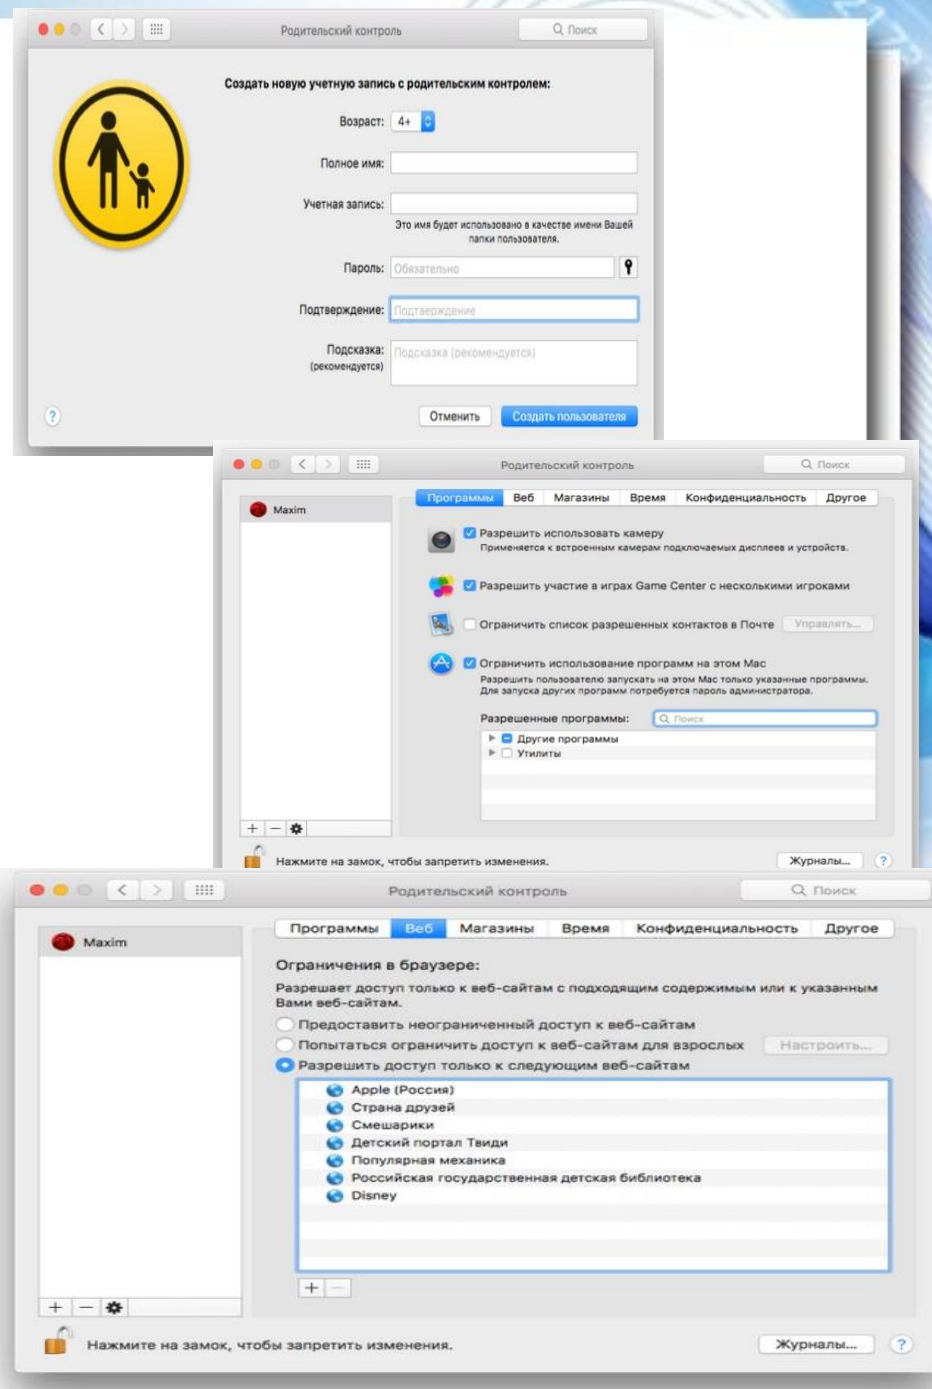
Родительский контроль
Поиск

Создать новую учетную запись с родительским контролем:

Возраст: 4+

Полное имя:

Учетная запись:

Это имя будет использовано в качестве имени Вашей папки пользователя.

Пароль: Обязательно

Подтверждение: Подтверждение

Подсказка: (рекомендуется) Подсказка (рекомендуется)

?

Отменить
Создать пользователя

Родительский контроль
Поиск

Maxim

Программы | Веб | Магазины | Время | Конфиденциальность | Другое

Разрешить использовать камеру
Применяется к встроенным камерам подключаемых дисплеев и устройств.

Разрешить участие в играх Game Center с несколькими игроками

Ограничить список разрешенных контактов в Почте
Управлять...

Ограничить использование программ на этом Mac
Разрешить пользователю запускать на этом Mac только указанные программы. Для запуска других программ потребуется пароль администратора.

Разрешенные программы:
Поиск

Другие программы
Утилиты

+ − ⚙

Нажмите на замок, чтобы запретить изменения.
Журналы...
?

Родительский контроль
Поиск

Maxim

Программы | Веб | Магазины | Время | Конфиденциальность | Другое

Ограничения в браузере:
Разрешает доступ только к веб-сайтам с подходящим содержимым или к указанным Вами веб-сайтам.

Предоставить неограниченный доступ к веб-сайтам
Попытаться ограничить доступ к веб-сайтам для взрослых
Настроить...
Разрешить доступ только к следующим веб-сайтам

Apple (Россия)
Страна друзей
Смешарики
Детский портал Твиди
Популярная механика
Российская государственная детская библиотека
Disney

+ −

+ − ⚙

Нажмите на замок, чтобы запретить изменения.
Журналы...
?